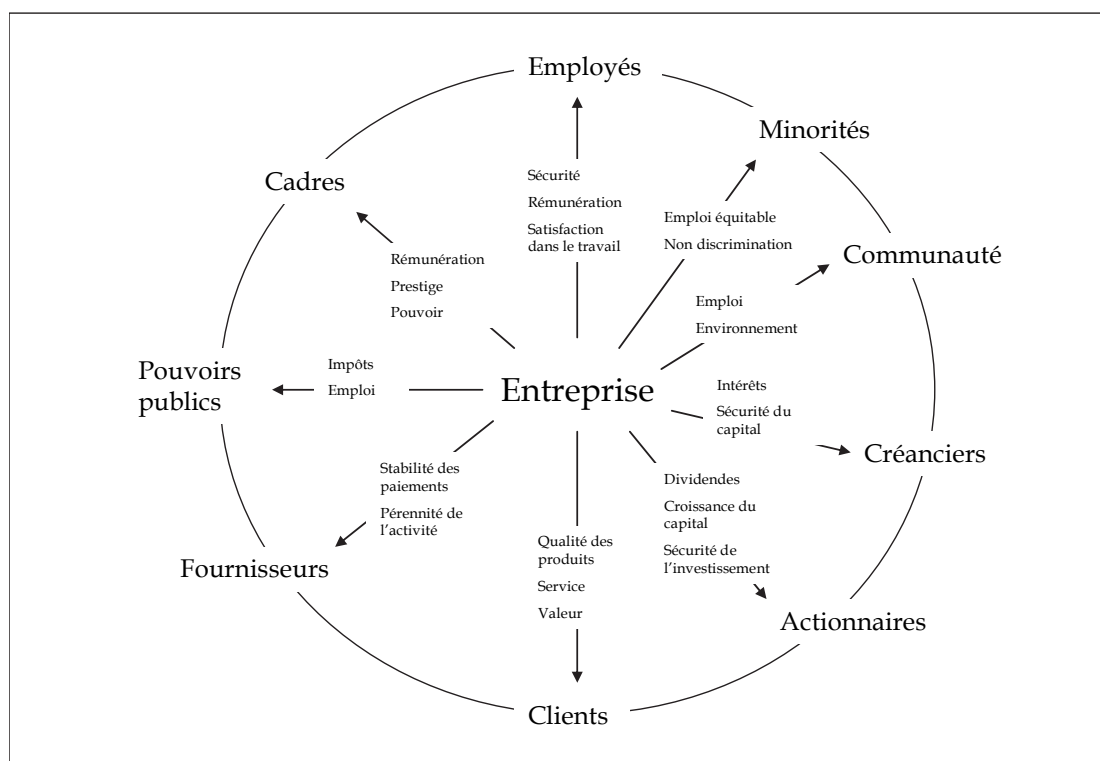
Employés

Sécurité
Rémunération
Satisfaction dans le travail

Minorités

Emploi équitable
Non discrimination

Cadres

Rémunération
Prestige
Pouvoir

Communauté

Emploi
Environnement

Pouvoirs publics

Impôts
Emploi

Entreprise

Intérêts
Sécurité du capital

Créanciers

Stabilité des paiements
Pérennité de l'activité

Dividendes
Croissance du capital
Sécurité de l'investissement

Fournisseurs

Qualité des produits
Service
Valeur

Actionnaires

Clients